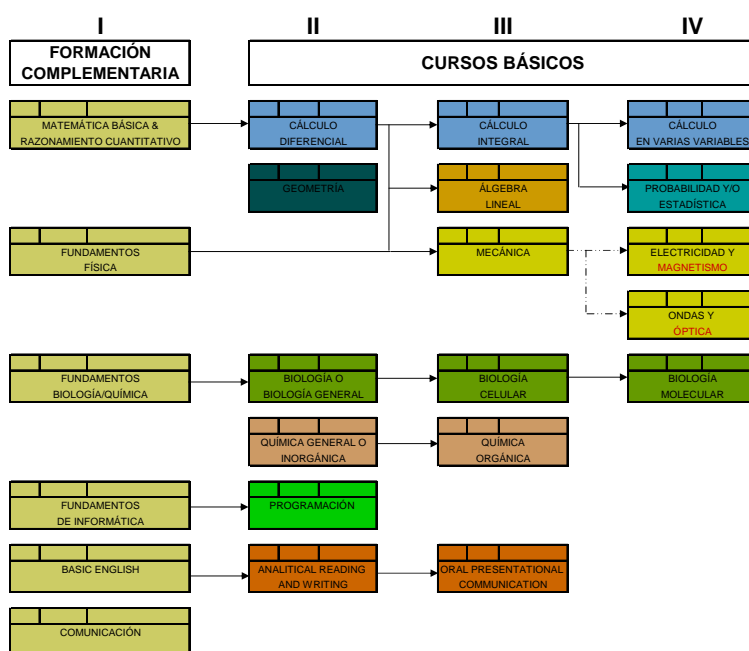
I

II

III

IV

FORMACIÓN COMPLEMENTARIA

CURSOS BÁSICOS

MATEMÁTICA BÁSICA & RAZONAMIENTO CUANTITATIVO

CÁLCULO DIFERENCIAL

CÁLCULO INTEGRAL

CÁLCULO EN VARIAS VARIABLES

GEOMETRÍA

ÁLGEBRA LINEAL

PROBABILIDAD Y/O ESTADÍSTICA

FUNDAMENTOS FÍSICA

MECÁNICA

ELECTRICIDAD Y MAGNETISMO

ONDAS Y ÓPTICA

FUNDAMENTOS BIOLOGÍA/QUÍMICA

BIOLOGÍA O BIOLOGÍA GENERAL

BIOLOGÍA CELULAR

BIOLOGÍA MOLECULAR

QUÍMICA GENERAL O INORGÁNICA

QUÍMICA ORGÁNICA

FUNDAMENTOS DE INFORMÁTICA

PROGRAMACIÓN

BASIC ENGLISH

ANALITICAL READING AND WRITING

ORAL PRESENTATIONAL COMMUNICATION

COMUNICACIÓN